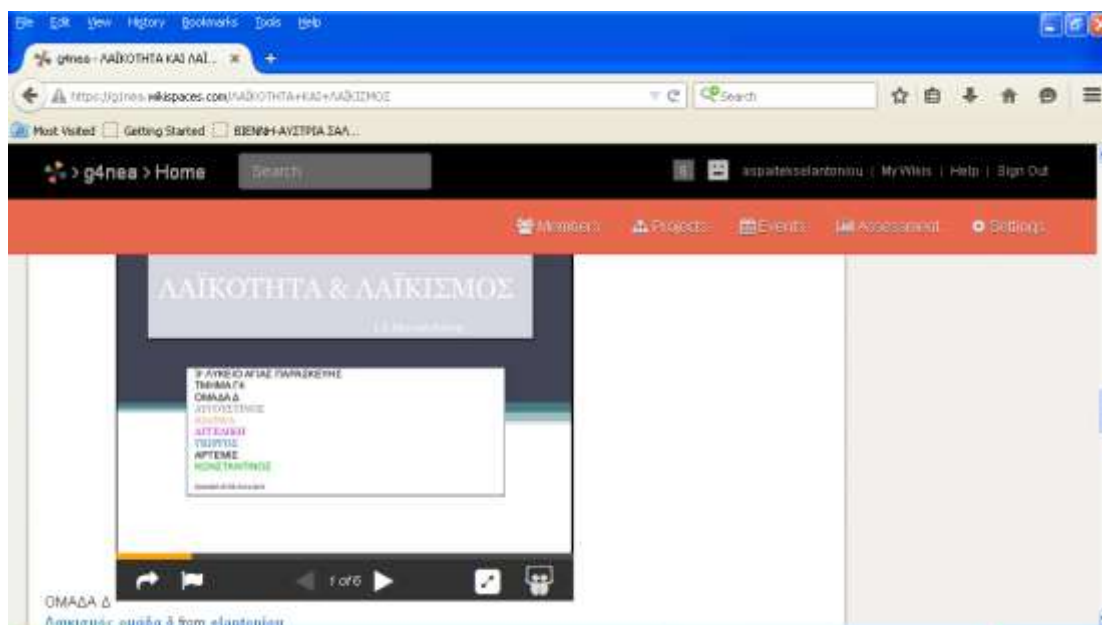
File Edit View History Bookmarks Tools Help

g4nea - ΛΑΪΚΟΤΗΤΑ ΚΑΙ ΛΑΪ... ×

https://g4nea.wikispaces.com/ΛΑΪΚΟΤΗΤΑ+ΚΑΙ+ΛΑΪΚΙΣΜΟΣ

Search

Most Visited Getting Started ΒΙΕΝΝΗ-ΑΥΣΤΡΙΑ ΣΑΛ...

g4nea > Home Search

aspaitekselantoniou | My Wikis | Help | Sign Out

Members Projects Events Assessment Settings

ΛΑΪΚΟΤΗΤΑ & ΛΑΪΚΙΣΜΟΣ

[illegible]

3° ΛΥΚΕΙΟ ΑΓΙΑΣ ΠΑΡΑΣΚΕΥΗΣ
ΤΜΗΜΑ Γ4
ΟΜΑΔΑ Δ
ΑΥΓΟΥΣΤΙΝΟΣ
ΚΑΤΕΡΙΝΑ
ΑΓΓΕΛΙΚΗ
ΓΙΩΡΓΟΣ
ΑΡΤΕΜΙΣ
ΚΩΝΣΤΑΝΤΙΝΟΣ

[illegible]

1 of 6

ΟΜΑΔΑ Δ
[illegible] from elantoniou